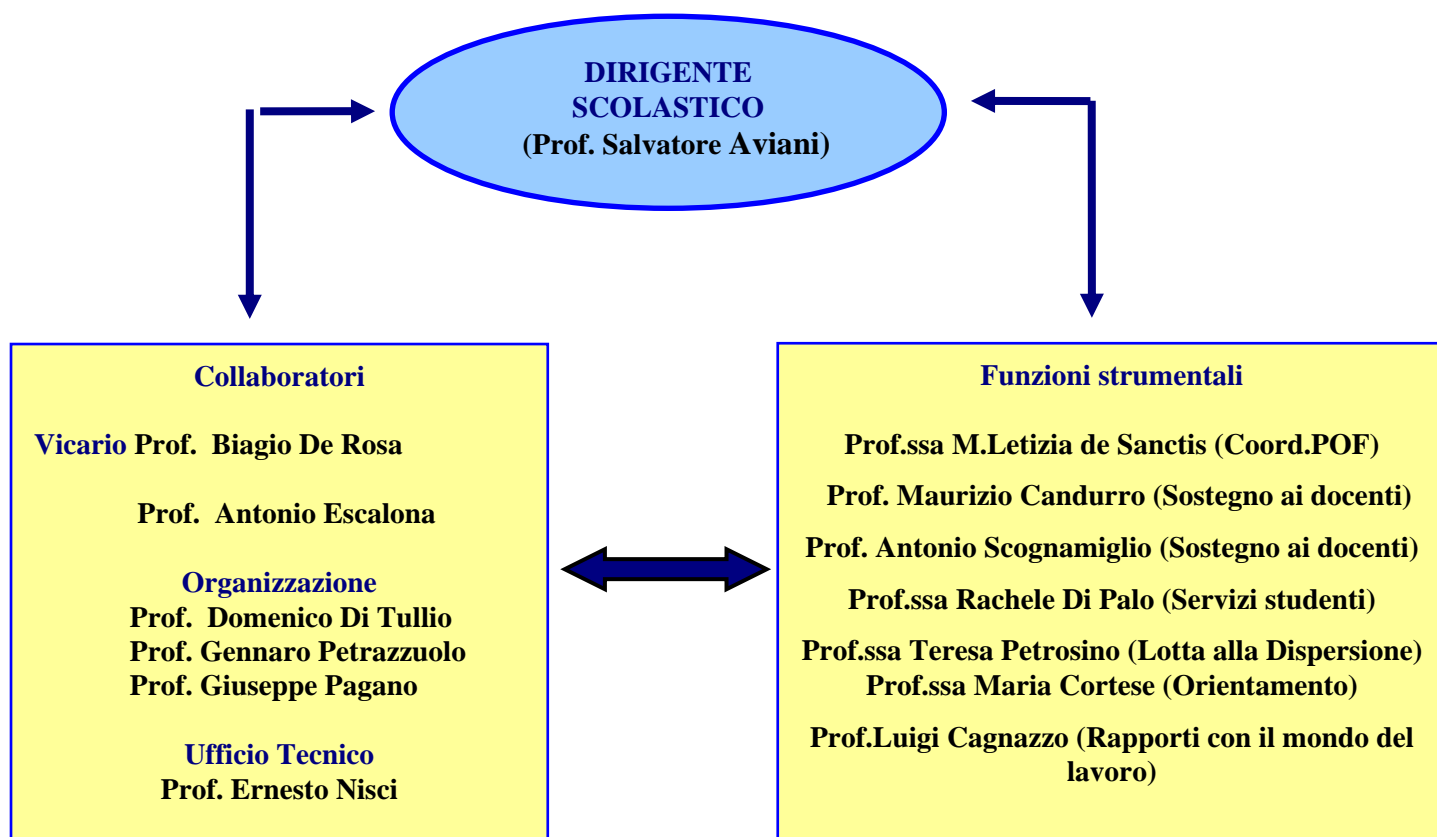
DIRIGENTE SCOLASTICO
(Prof. Salvatore Aviani)

Collaboratori

Vicario Prof. Biagio De Rosa

Prof. Antonio Escalona

Organizzazione
Prof. Domenico Di Tullio
Prof. Gennaro Petrazzuolo
Prof. Giuseppe Pagano

Ufficio Tecnico
Prof. Ernesto Nisci

Funzioni strumentali

Prof.ssa M.Letizia de Sanctis (Coord.POF)

Prof. Maurizio Candurro (Sostegno ai docenti)

Prof. Antonio Scognamiglio (Sostegno ai docenti)

Prof.ssa Rachele Di Palo (Servizi studenti)

Prof.ssa Teresa Petrosino (Lotta alla Dispersione)
Prof.ssa Maria Cortese (Orientamento)

Prof.Luigi Cagnazzo (Rapporti con il mondo del lavoro)